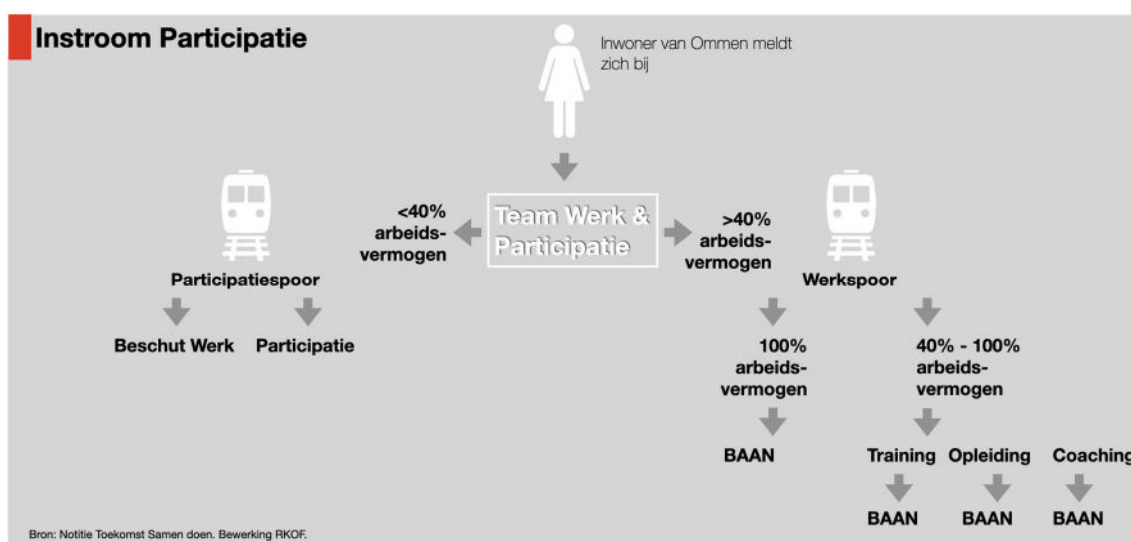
Instroom Participatie

Inwoner van Ommen meldt zich bij

Team Werk & Participatie

<40% arbeidsvermogen

>40% arbeidsvermogen

Participatiespoor

Beschut Werk

Participatie

Werkspoor

100% arbeidsvermogen

BAAN

40% - 100% arbeidsvermogen

Training

Opleiding

Coaching

BAAN

BAAN

BAAN

Bron: Notitie Toekomst Samen doen. Bewerking RKOF.